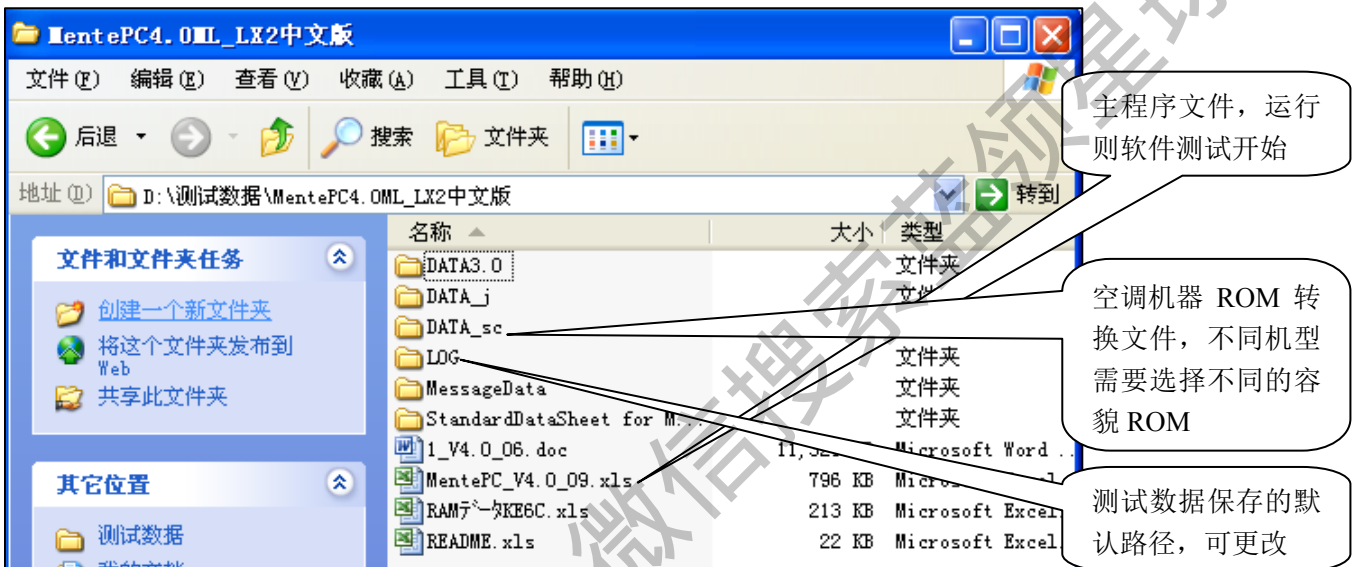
MentePC4.0ML_LX2中文版

文件(F) 编辑(E) 查看(V) 收藏(A) 工具(T) 帮助(H)

后退 搜索 文件夹

地址(D) D:\测试数据\MentePC4.0ML_LX2中文版 转到

文件和文件夹任务

创建一个新文件夹
将这个文件夹发布到 Web
共享此文件夹

其它位置

测试数据
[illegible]

| 名称 | 大小 | 类型 |
|---|---|---|
| DATA3.0 | | 文件夹 |
| DATA_j | | 文件夹 |
| DATA_sc | | |
| LOG | | 文件夹 |
| MessageData | | 文件夹 |
| StandardDataSheet for M... | | 文件夹 |
| 1_V4.0_06.doc | 11,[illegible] | Microsoft Word ... |
| MentePC_V4.0_09.xls | 796 KB | Micro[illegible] Excel |
| RAMデータKE6C.xls | 213 KB | Microsoft Excel |
| README.xls | 22 KB | Microsoft Excel |

主程序文件，运行则软件测试开始

空调机器 ROM 转换文件，不同机型需要选择不同的容貌 ROM

测试数据保存的默认路径，可更改

微信搜索蓝领星球